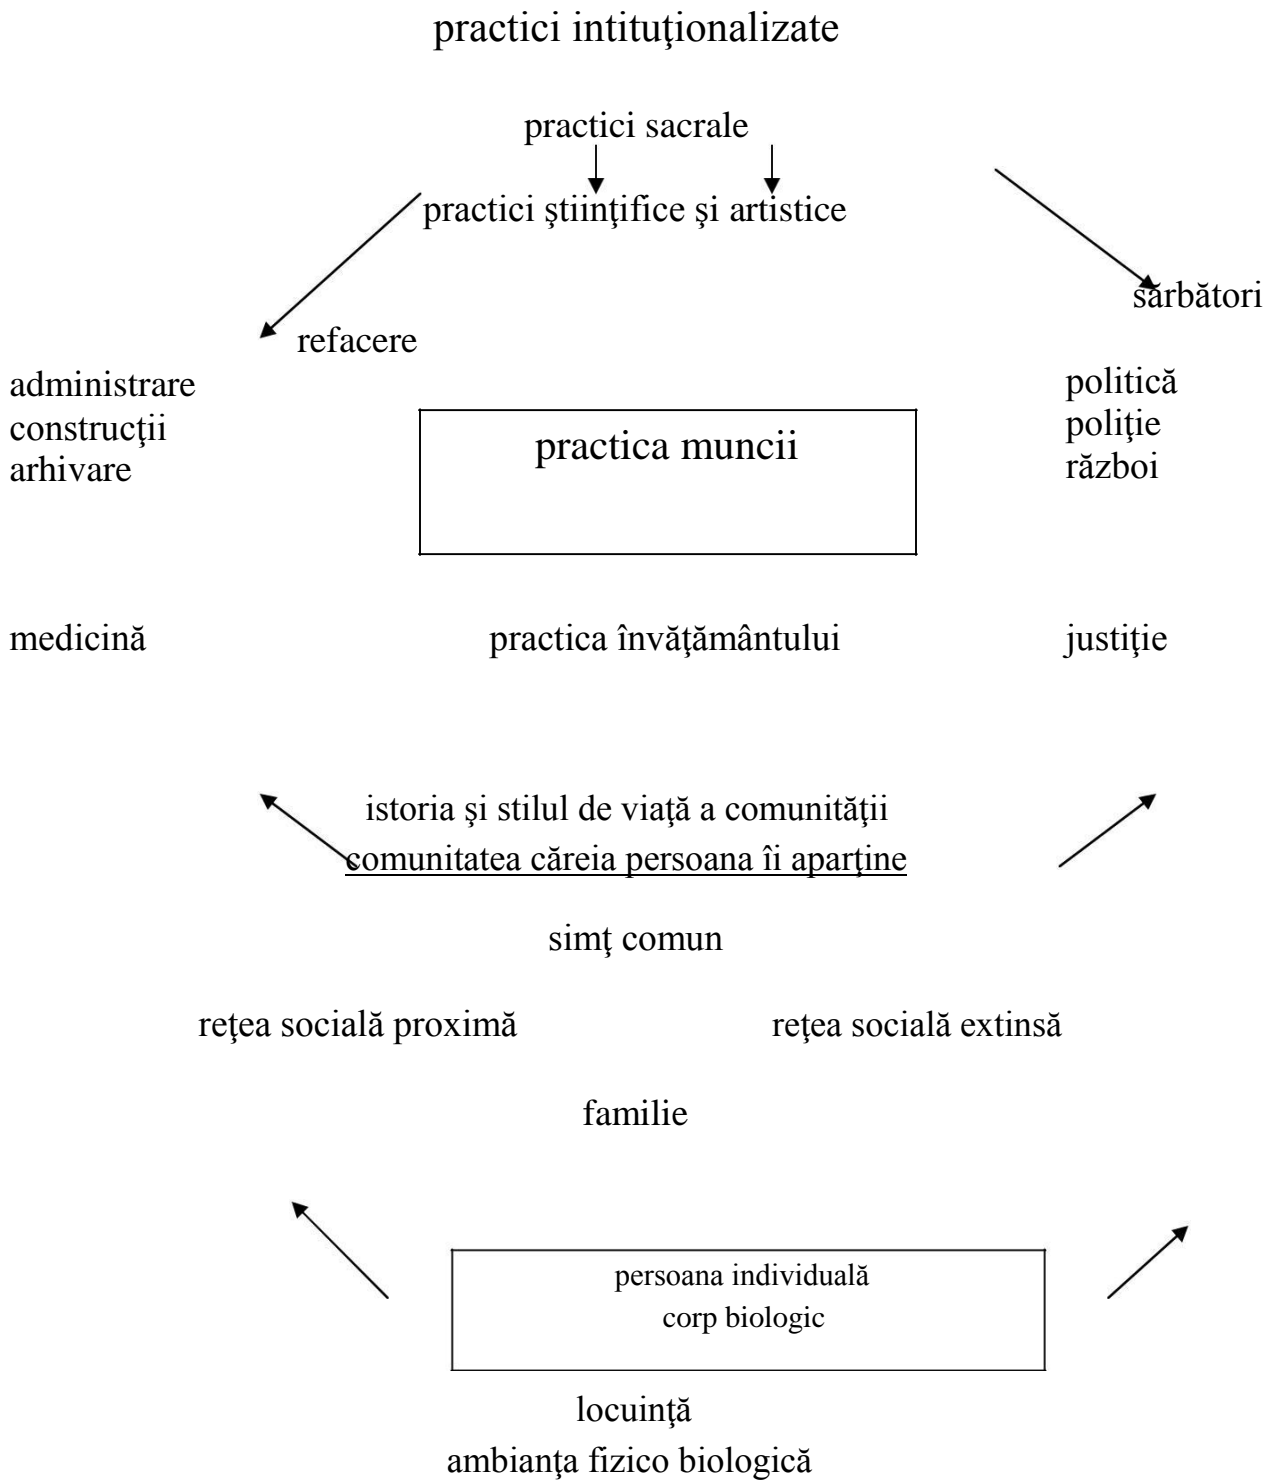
practici intituţionalizate

practici sacrale

practici ştiinţifice şi artistice

sărbători

refacere

administrare
construcţii
arhivare

practica muncii

politică
poliţie
război

medicină

practica învăţământului

justiţie

istoria şi stilul de viaţă a comunităţii
comunitatea căreia persoana îi aparţine

simţ comun

reţea socială proximă

reţea socială extinsă

familie

persoana individuală
corp biologic

locuinţă
ambianţa fizico biologică